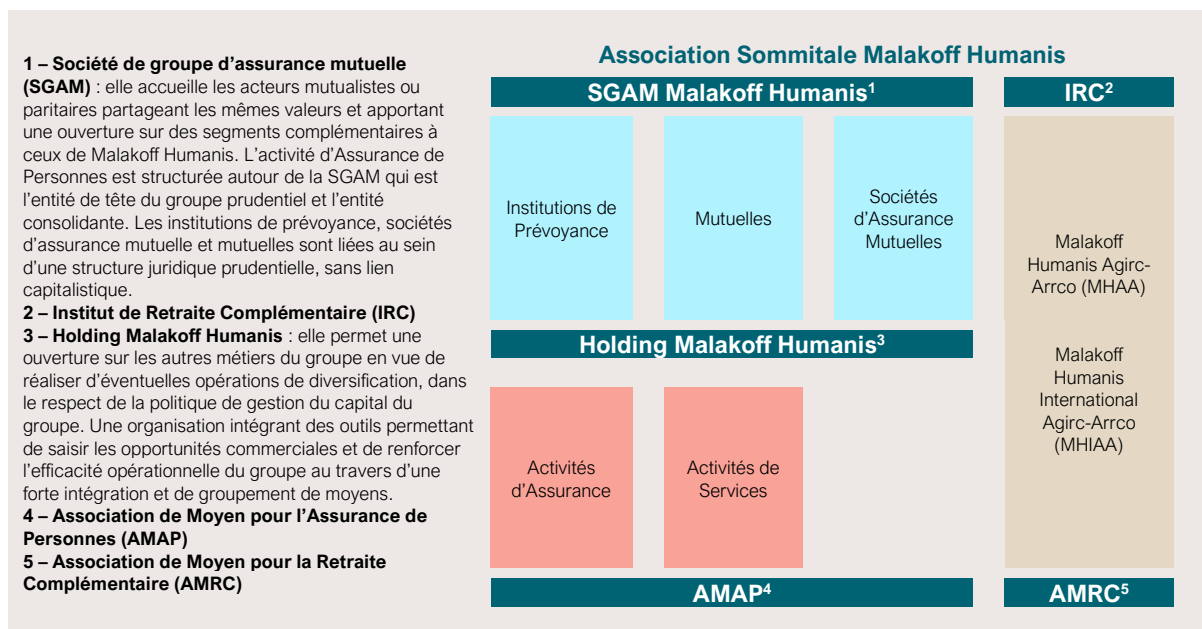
**1 – Société de groupe d'assurance mutuelle (SGAM)** : elle accueille les acteurs mutualistes ou paritaires partageant les mêmes valeurs et apportant une ouverture sur des segments complémentaires à ceux de Malakoff Humanis. L'activité d'Assurance de Personnes est structurée autour de la SGAM qui est l'entité de tête du groupe prudentiel et l'entité consolidante. Les institutions de prévoyance, sociétés d'assurance mutuelle et mutuelles sont liées au sein d'une structure juridique prudentielle, sans lien capitalistique.
**2 – Institut de Retraite Complémentaire (IRC)**
**3 – Holding Malakoff Humanis** : elle permet une ouverture sur les autres métiers du groupe en vue de réaliser d'éventuelles opérations de diversification, dans le respect de la politique de gestion du capital du groupe. Une organisation intégrant des outils permettant de saisir les opportunités commerciales et de renforcer l'efficacité opérationnelle du groupe au travers d'une forte intégration et de groupement de moyens.
**4 – Association de Moyen pour l'Assurance de Personnes (AMAP)**
**5 – Association de Moyen pour la Retraite Complémentaire (AMRC)**

Association Sommitale Malakoff Humanis

SGAM Malakoff Humanis$^1$

IRC$^2$

Institutions de Prévoyance

Mutuelles

Sociétés d'Assurance Mutuelles

Malakoff Humanis Agirc-Arrco (MHAA)

Holding Malakoff Humanis$^3$

Malakoff Humanis International Agirc-Arrco (MHIAA)

Activités d'Assurance

Activités de Services

AMAP$^4$

AMRC$^5$